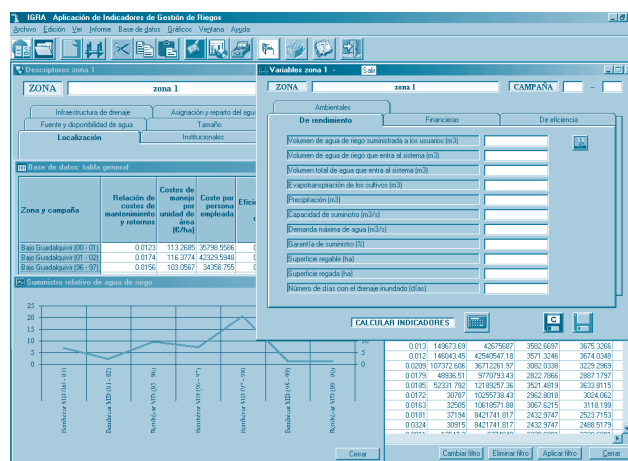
IGRA Aplicación de Indicadores de Gestión de Riegos

Archivo Edición Ver Informe Base de datos Gráficos Ventana Ayuda

Descriptores zona 1

ZONA zona 1

Infraestructura de drenaje
Asignación y reparto del agua
Fuente y disponibilidad de agua
Tamaño
Localización
Institucionales

Base de datos: tabla general

| Zona y campaña | Relación de costes de mantenimiento y retornos | Costes de manejo por unidad de área (€/ha) | Coste por persona empleada | Efici |
|---|---|---|---|---|
| Bajo Guadalquivir (00 - 01) | 0.0123 | 113.2685 | 35798.5586 | |
| Bajo Guadalquivir (01 - 02) | 0.0174 | 116.3774 | 42329.5948 | |
| Bajo Guadalquivir (96 - 97) | 0.0156 | 103.0567 | 34358.755 | |

Suministro relativo de agua de riego

25
20
15
10
5
0

Bombear MD (00 - 01)
Bombear MD (01 - 02)
Bombear MD (96 - 97)
Bombear MD (97 - 98)
Bombear MD (98 - 99)
Bombear MD (99 - 00)

Cerrar

Variables zona 1 - Salir

ZONA zona 1 CAMPAÑA -

Ambientales
De rendimiento
Financieras
De eficiencia

Volumen de agua de riego suministrada a los usuarios (m3)
Volumen de agua de riego que entra al sistema (m3)
Volumen total de agua que entra al sistema (m3)
Evapotranspiración de los cultivos (m3)
Precipitación (m3)
Capacidad de suministro (m3/s)
Demanda máxima de agua (m3/s)
Garantía de suministro (%)
Superficie regable (ha)
Superficie regada (ha)
Número de días con el drenaje inundado (días)

CALCULAR INDICADORES

| | | | | |
|---|---|---|---|---|
| 0.013 | 149673.69 | 42675687 | 3582.6697 | 3675.3266 |
| 0.012 | 146043.45 | 42540547.18 | 3571.3246 | 3674.0348 |
| 0.0209 | 167372.606 | 36712261.97 | 3082.0338 | 3229.2969 |
| 0.0179 | 48936.51 | 9770793.43 | 2822.7866 | 2887.1797 |
| 0.0185 | 52331.792 | 12189257.36 | 3521.4819 | 3633.8115 |
| 0.0172 | 30787 | 10255738.43 | 2962.8018 | 3024.062 |
| 0.0163 | 32505 | 10619571.88 | 3067.6215 | 3118.199 |
| 0.0181 | 37194 | 8421741.817 | 2432.9747 | 2523.7153 |
| 0.0324 | 30915 | 8421741.817 | 2432.9747 | 2488.5179 |

Cambiar filtro Eliminar filtro Aplicar filtro Cerrar